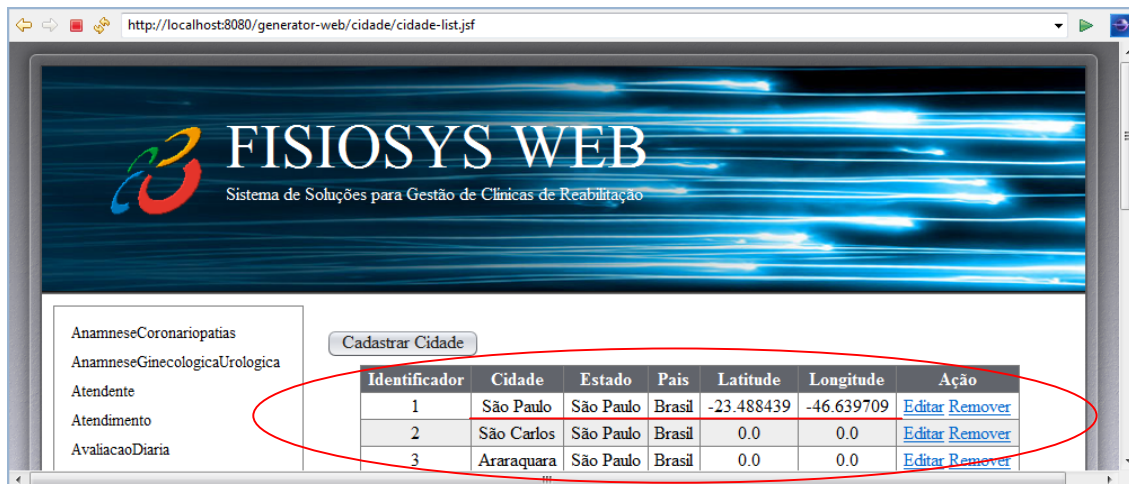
http://localhost:8080/generator-web/cidade/cidade-list.jsf

FISIOSYS WEB

Sistema de Soluções para Gestão de Clínicas de Reabilitação

AnamneseCoronariopatias
AnamneseGinecologicaUrologica
Atendente
Atendimento
AvaliacaoDiaria

Cadastrar Cidade

| Identificador | Cidade | Estado | Pais | Latitude | Longitude | Ação |
|---|---|---|---|---|---|---|
| 1 | São Paulo | São Paulo | Brasil | -23.488439 | -46.639709 | Editar Remover |
| 2 | São Carlos | São Paulo | Brasil | 0.0 | 0.0 | Editar Remover |
| 3 | Araraquara | São Paulo | Brasil | 0.0 | 0.0 | Editar Remover |